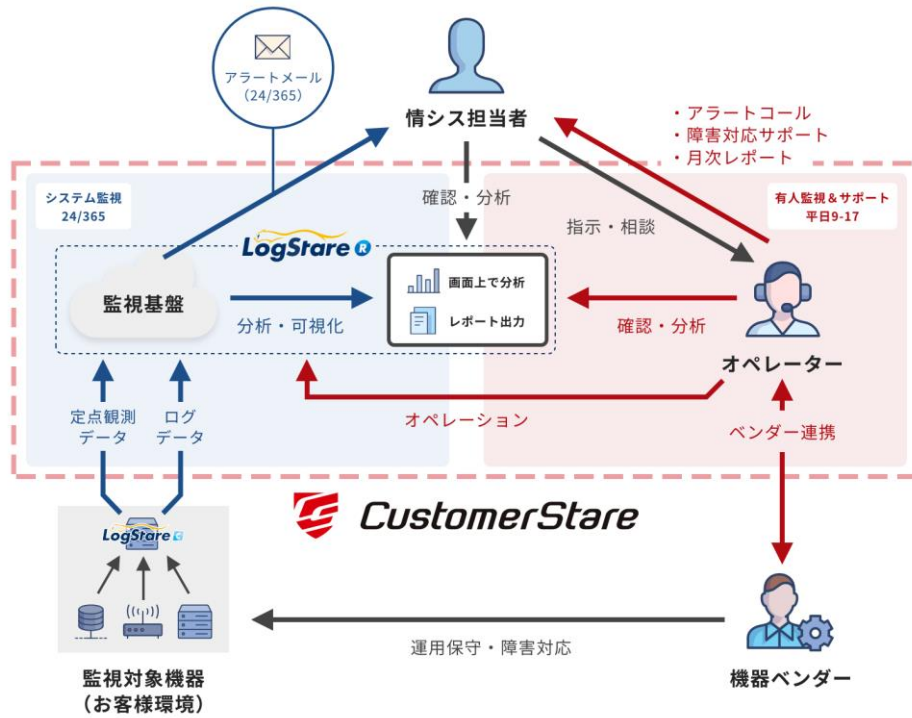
アラートメール
(24/365)

情シス担当者

・アラートコール
・障害対応サポート
・月次レポート

システム監視
24/365

確認・分析

指示・相談

有人監視＆サポート
平日9-17

LogStare R

監視基盤

分析・可視化

画面上で分析

レポート出力

確認・分析

オペレーター

オペレーション

定点観測
データ

ログ
データ

ベンダー連携

LogStare C

CustomerStare

運用保守・障害対応

監視対象機器
(お客様環境)

機器ベンダー